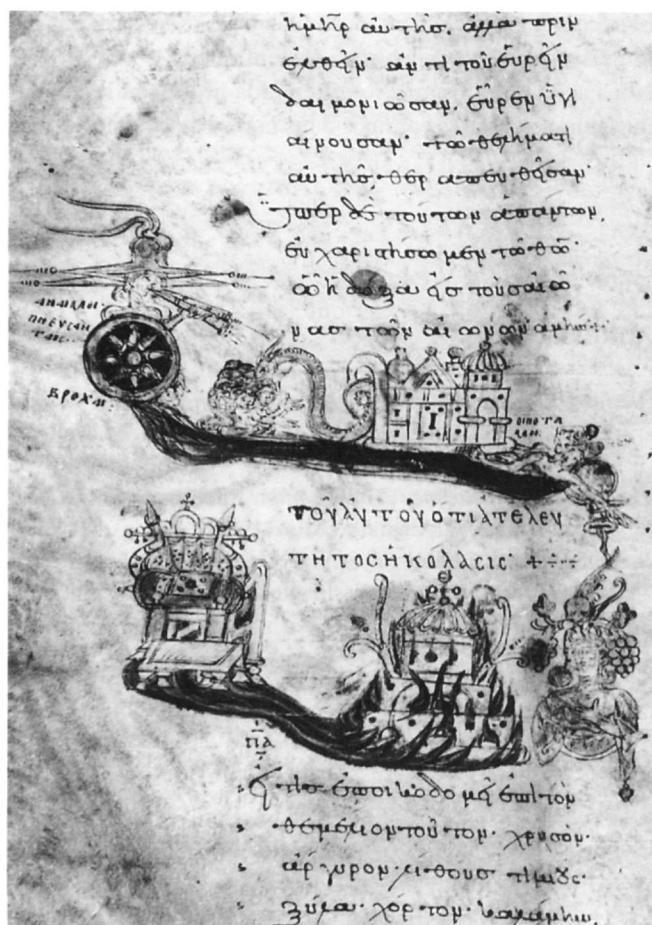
ἡμῶν αὐτῆς. ἀλλὰ περιμ
ένουσαν αὐτὴν τοῦ εὐρεῖν
δαιμονιώσαν. εὑρεῖν ὑγι
αίνουσαν τῷ θελήματι
αὐτῆς, θεραπεύουσαν
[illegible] τοῦτον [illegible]
εὐχαριστοῦσα μὲν τῷ θεῷ·
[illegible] τοὺς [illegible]
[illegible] αὐτῶν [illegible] ἀμήν

ἈΝΕΜΟΙ
ΠΝΕΥΣΑΝ
ΤΕΣ

ΒΡΟΝΤΗ

ΟΙΚΟΣ ΤΑ
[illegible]

ΤΟΥ ΛΥΤΟΥ ΟΠΙ ΑΤΕΛΕΥ
ΤΗΤΟΣ ΗΚΟΛΑΣΙΣ +÷÷

ΠΑ

εἴ τις ἐποικοδομεῖ ἐπὶ τὸν
θεμέλιον τοῦτον. χρυσόν.
ἄργυρον. λίθους τιμίους.
ξύλα. χόρτον. καλάμην.